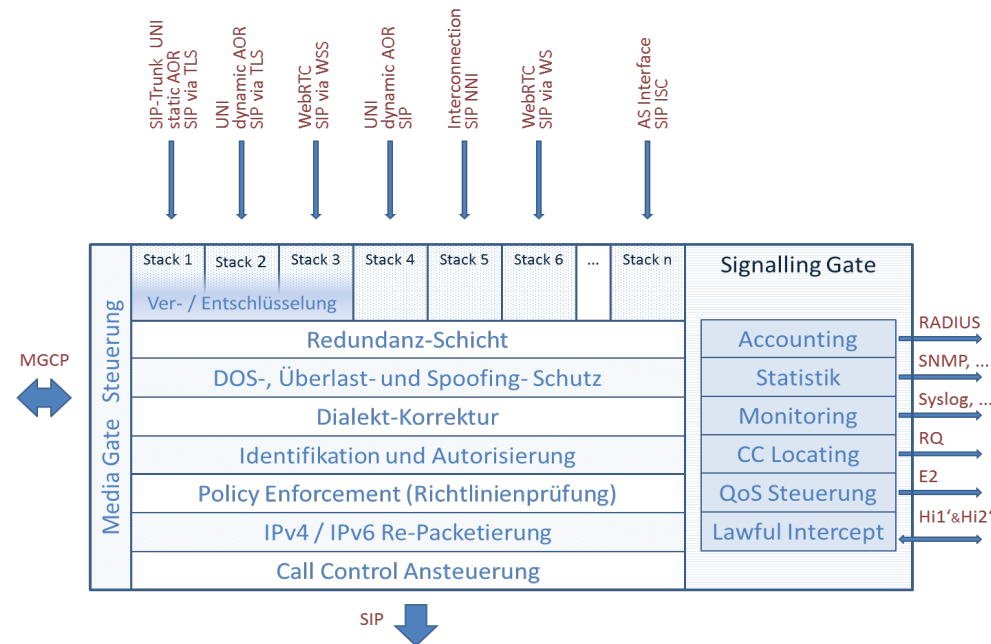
SIP-Trunk UNI
static AOR
SIP via TLS

UNI
dynamic AOR
SIP via TLS

WebRTC
SIP via WSS

UNI
dynamic AOR
SIP

Interconnection
SIP NNI

WebRTC
SIP via WS

AS Interface
SIP ISC

Stack 1
Stack 2
Stack 3
Stack 4
Stack 5
Stack 6
...
Stack n

Ver- / Entschlüsselung

Signalling Gate

MGCP

Media Gate Steuerung

Redundanz-Schicht
DOS-, Überlast- und Spoofing- Schutz
Dialekt-Korrektur
Identifikation und Autorisierung
Policy Enforcement (Richtlinienprüfung)
IPv4 / IPv6 Re-Packetierung
Call Control Ansteuerung

Accounting
Statistik
Monitoring
CC Locating
QoS Steuerung
Lawful Intercept

RADIUS
SNMP, ...
Syslog, ...
RQ
E2
Hi1‘&Hi2‘

SIP